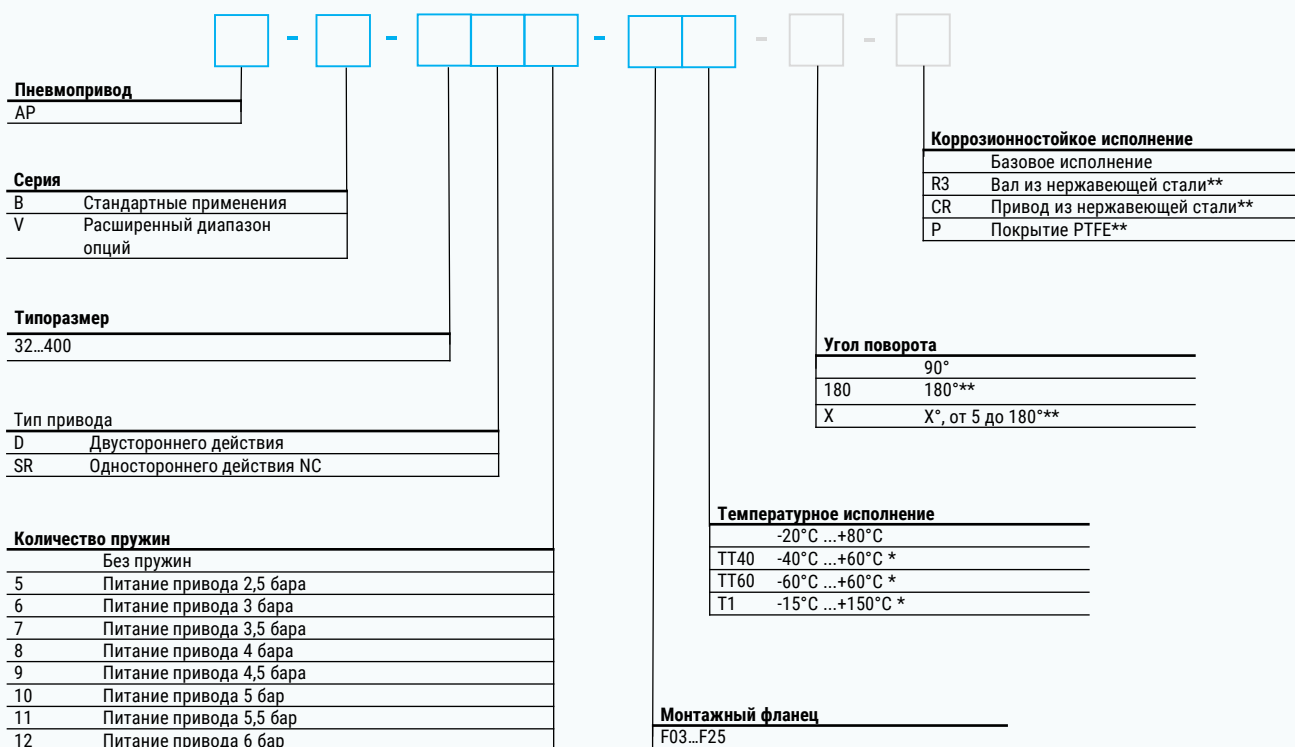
- - - - -

**Пневмопривод**
AP

**Серия**

| | |
|---|---|
| B | Стандартные применения |
| V | Расширенный диапазон опций |

**Типоразмер**
32…400

Тип привода

| | |
|---|---|
| D | Двустороннего действия |
| SR | Одностороннего действия NC |

**Количество пружин**

| | |
|---|---|
| | Без пружин |
| 5 | Питание привода 2,5 бара |
| 6 | Питание привода 3 бара |
| 7 | Питание привода 3,5 бара |
| 8 | Питание привода 4 бара |
| 9 | Питание привода 4,5 бара |
| 10 | Питание привода 5 бар |
| 11 | Питание привода 5,5 бар |
| 12 | Питание привода 6 бар |

**Монтажный фланец**
F03…F25

**Температурное исполнение**

| | |
|---|---|
| | -20°C ...+80°C |
| TT40 | -40°C ...+60°C * |
| TT60 | -60°C ...+60°C * |
| T1 | -15°C ...+150°C * |

**Угол поворота**

| | |
|---|---|
| | 90° |
| 180 | 180°** |
| X | X°, от 5 до 180°** |

**Коррозионностойкое исполнение**

| | |
|---|---|
| | Базовое исполнение |
| R3 | Вал из нержавеющей стали** |
| CR | Привод из нержавеющей стали** |
| P | Покрытие PTFE** |